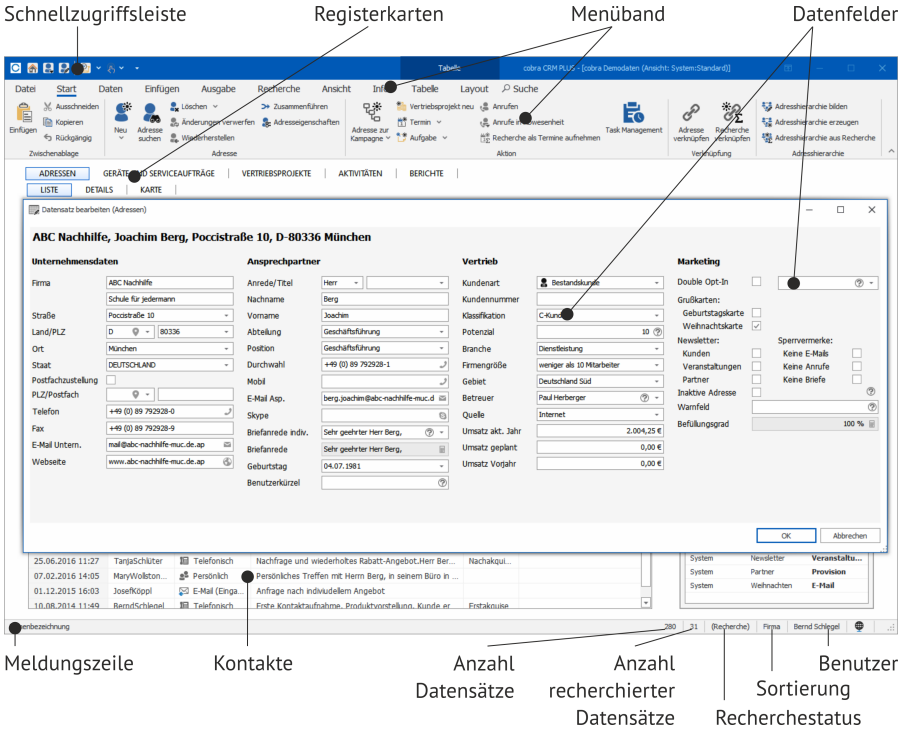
Schnellzugriffsleiste

Registerkarten

Menüband

Datenfelder

Tabelle

cobra CRM PLUS - [cobra Demodaten (Ansicht: System:Standard)]

Datei Start Daten Einfügen Ausgabe Recherche Ansicht Info Tabelle Layout Suche

Einfügen Ausschneiden Kopieren Rückgängig Zwischenablage

Neu Adresse suchen Löschen Änderungen verwerfen Wiederherstellen Zusammenführen Adresseigenschaften Adresse

Adresse zur Kampagne Vertriebsprojekt neu Termin Aufgabe Anrufen Anrufe in Abwesenheit Recherche als Termine aufnehmen Aktion

Task Management

Adresse verknüpfen Recherche verknüpfen Verknüpfung

Adresshierarchie bilden Adresshierarchie erzeugen Adresshierarchie aus Recherche Adresshierarchie

ADRESSEN GERÄTE UND SERVICEAUFTRÄGE VERTRIEBSPROJEKTE AKTIVITÄTEN BERICHTE

LISTE DETAILS KARTE

Datensatz bearbeiten (Adressen)

ABC Nachhilfe, Joachim Berg, Poccistraße 10, D-80336 München

Unternehmensdaten
Firma ABC Nachhilfe
Schule für jedermann
Straße Poccistraße 10
Land/PLZ D 80336
Ort München
Staat DEUTSCHLAND
Postfachzustellung
PLZ/Postfach
Telefon +49 (0) 89 792928-0
Fax +49 (0) 89 792928-9
E-Mail Untern. mail@abc-nachhilfe-muc.de.ap
Webseite www.abc-nachhilfe-muc.de.ap

Ansprechpartner
Anrede/Titel Herr
Nachname Berg
Vorname Joachim
Abteilung Geschäftsführung
Position Geschäftsführung
Durchwahl +49 (0) 89 792928-1
Mobil
E-Mail Asp. berg.joachim@abc-nachhilfe-muc.d
Skype
Briefanrede indiv. Sehr geehrter Herr Berg,
Briefanrede Sehr geehrter Herr Berg,
Geburtstag 04.07.1981
Benutzerkürzel

Vertrieb
Kundenart Bestandskunde
Kundennummer
Klassifikation C-Kunde
Potenzial 10
Branche Dienstleistung
Firmengröße weniger als 10 Mitarbeiter
Gebiet Deutschland Süd
Betreuer Paul Herberger
Quelle Internet
Umsatz akt. Jahr 2.004,25 €
Umsatz geplant 0,00 €
Umsatz Vorjahr 0,00 €

Marketing
Double Opt-In
Grußkarten:
Geburtstagskarte
Weihnachtskarte
Newsletter:
Kunden
Veranstaltungen
Partner
Sperrvermerke:
Keine E-Mails
Keine Anrufe
Keine Briefe
Inaktive Adresse
Warnfeld
Befüllungsgrad 100 %

OK Abbrechen

| 25.06.2016 11:27 | TanjaSchlüter | Telefonisch | Nachfrage und wiederholtes Rabatt-Angebot.Herr Ber... | Nachakqui... |
|---|---|---|---|---|
| 07.02.2016 14:05 | MaryWollston... | Persönlich | Persönliches Treffen mit Herrn Berg, in seinem Büro in ... | |
| 01.12.2015 16:03 | JosefKöppl | E-Mail (Einga... | Anfrage nach individuellem Angebot | |
| 10.08.2014 11:49 | BerndSchlegel | Telefonisch | Erste Kontaktaufnahme, Produktvorstellung, Kunde er... | Erstakquise |

| System | Newsletter | Veranstaltu... |
|---|---|---|
| System | Partner | Provision |
| System | Weihnachten | E-Mail |

Feldbezeichnung 280 31 (Recherche) Firma Bernd Schlegel

Meldungszeile

Kontakte

Anzahl Datensätze

Anzahl recherchierter Datensätze

Recherchestatus

Sortierung

Benutzer